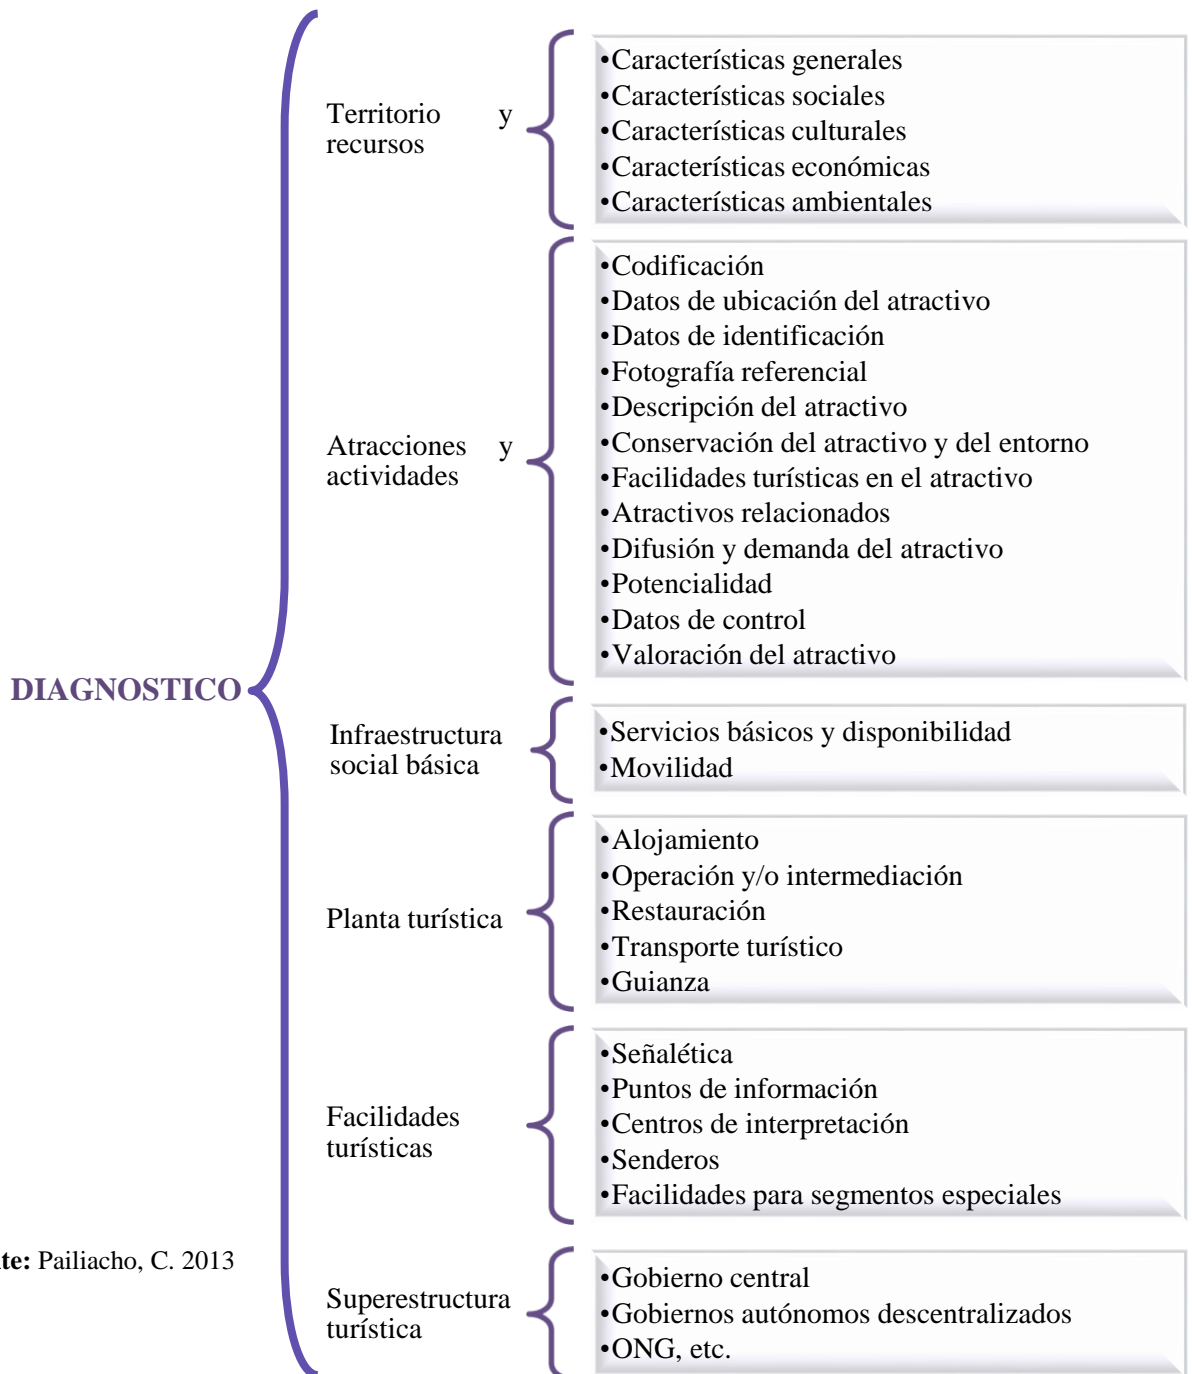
DIAGNOSTICO

Territorio y recursos

•Características generales
•Características sociales
•Características culturales
•Características económicas
•Características ambientales

Atracciones y actividades

•Codificación
•Datos de ubicación del atractivo
•Datos de identificación
•Fotografía referencial
•Descripción del atractivo
•Conservación del atractivo y del entorno
•Facilidades turísticas en el atractivo
•Atractivos relacionados
•Difusión y demanda del atractivo
•Potencialidad
•Datos de control
•Valoración del atractivo

Infraestructura social básica

•Servicios básicos y disponibilidad
•Movilidad

Planta turística

•Alojamiento
•Operación y/o intermediación
•Restauración
•Transporte turístico
•Guianza

Facilidades turísticas

•Señalética
•Puntos de información
•Centros de interpretación
•Senderos
•Facilidades para segmentos especiales

te: Pailiacho, C. 2013

Superestructura turística

•Gobierno central
•Gobiernos autónomos descentralizados
•ONG, etc.